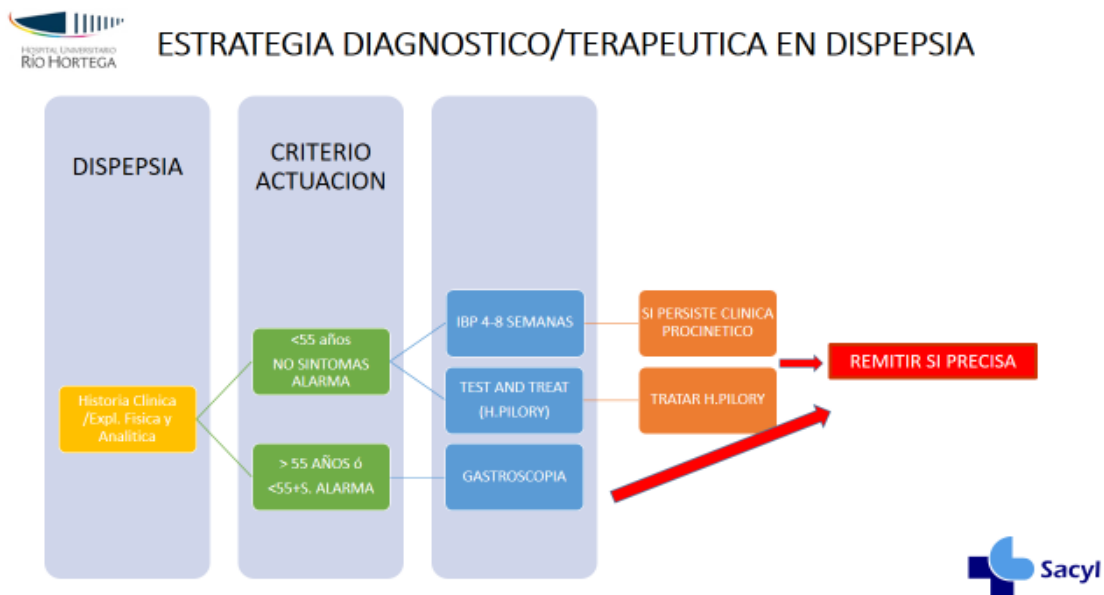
HOSPITAL UNIVERSITARIO
RÍO HORTEGA

ESTRATEGIA DIAGNOSTICO/TERAPEUTICA EN DISPEPSIA

DISPEPSIA

CRITERIO ACTUACION

Historia Clinica /Expl. Fisica y Analitica

<55 años
NO SINTOMAS ALARMA

> 55 AÑOS ó
<55+S. ALARMA

IBP 4-8 SEMANAS

TEST AND TREAT (H.PILORY)

GASTROSCOPIA

SI PERSISTE CLINICA PROCINETICO

TRATAR H.PILORY

REMITIR SI PRECISA

Sacyl